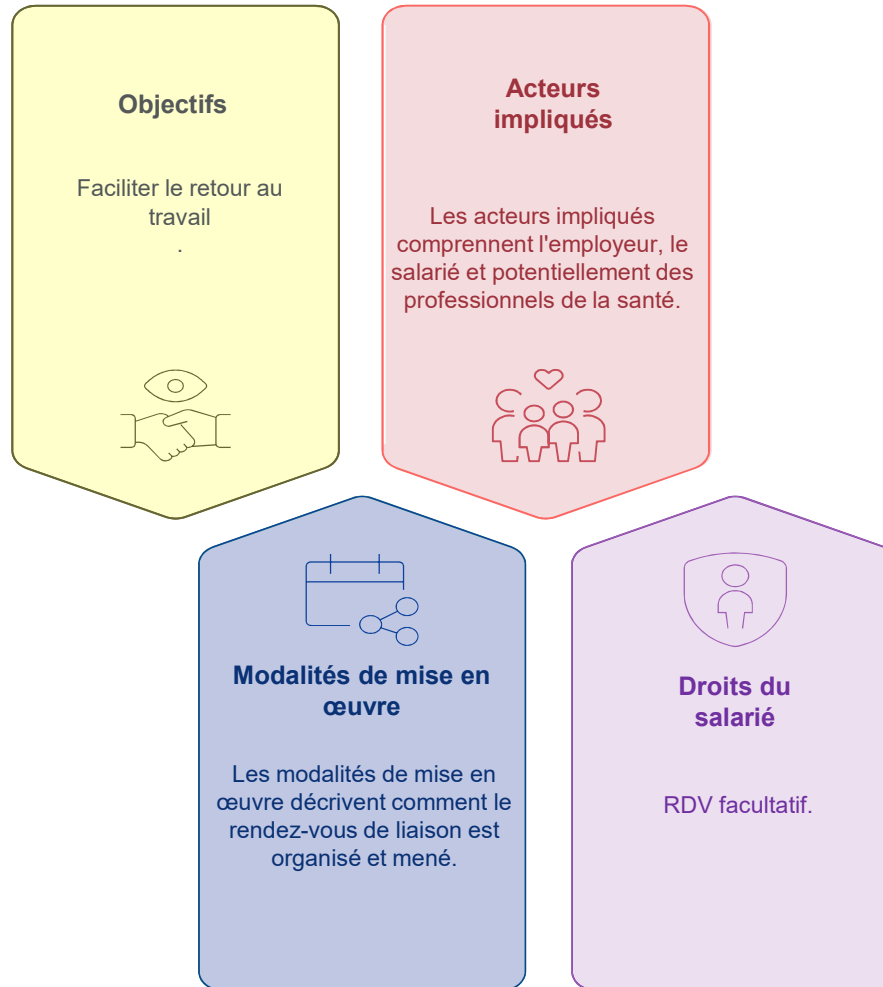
Objectifs

Faciliter le retour au travail
.

Acteurs impliqués

Les acteurs impliqués comprennent l'employeur, le salarié et potentiellement des professionnels de la santé.

Modalités de mise en œuvre

Les modalités de mise en œuvre décrivent comment le rendez-vous de liaison est organisé et mené.

Droits du salarié

RDV facultatif.